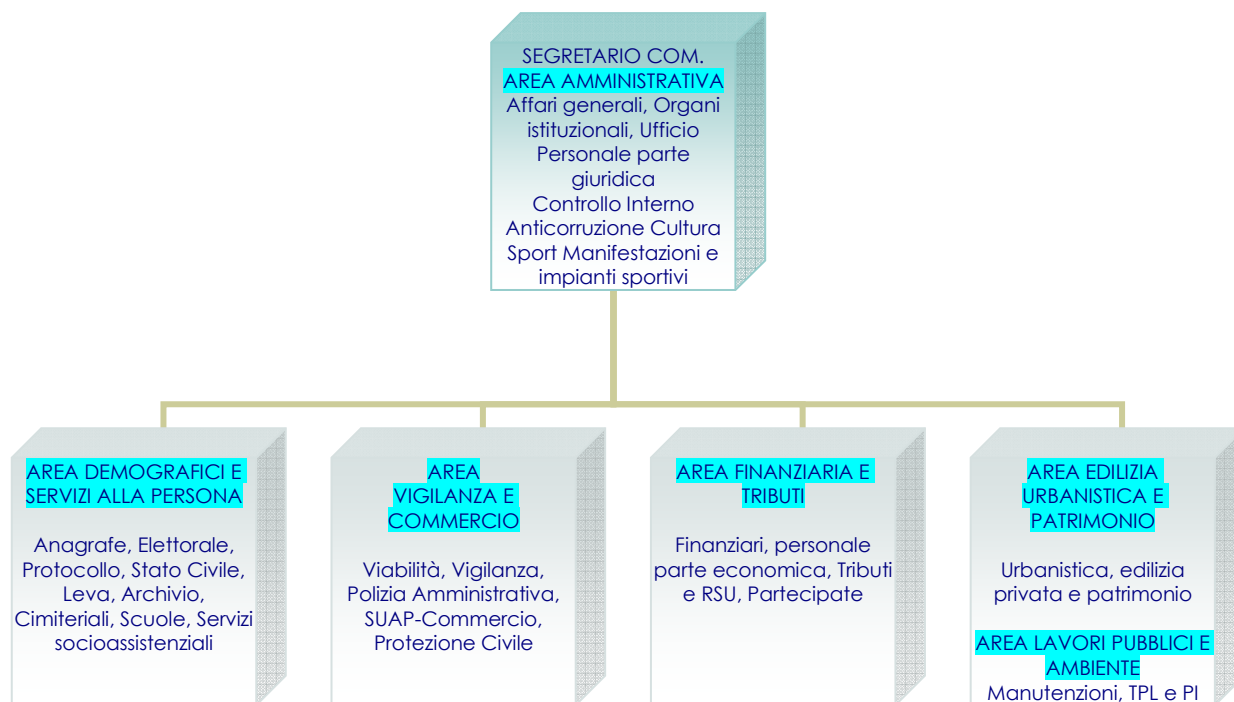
SEGRETARIO COM.
AREA AMMINISTRATIVA
Affari generali, Organi istituzionali, Ufficio Personale parte giuridica
Controllo Interno Anticorruzione Cultura Sport Manifestazioni e impianti sportivi

AREA DEMOGRAFICI E SERVIZI ALLA PERSONA

Anagrafe, Elettorale, Protocollo, Stato Civile, Leva, Archivio, Cimiteriali, Scuole, Servizi socioassistenziali

AREA VIGILANZA E COMMERCIO

Viabilità, Vigilanza, Polizia Amministrativa, SUAP-Commercio, Protezione Civile

AREA FINANZIARIA E TRIBUTI

Finanziari, personale parte economica, Tributi e RSU, Partecipate

AREA EDILIZIA URBANISTICA E PATRIMONIO

Urbanistica, edilizia privata e patrimonio

AREA LAVORI PUBBLICI E AMBIENTE
Manutenzioni, TPL e PI